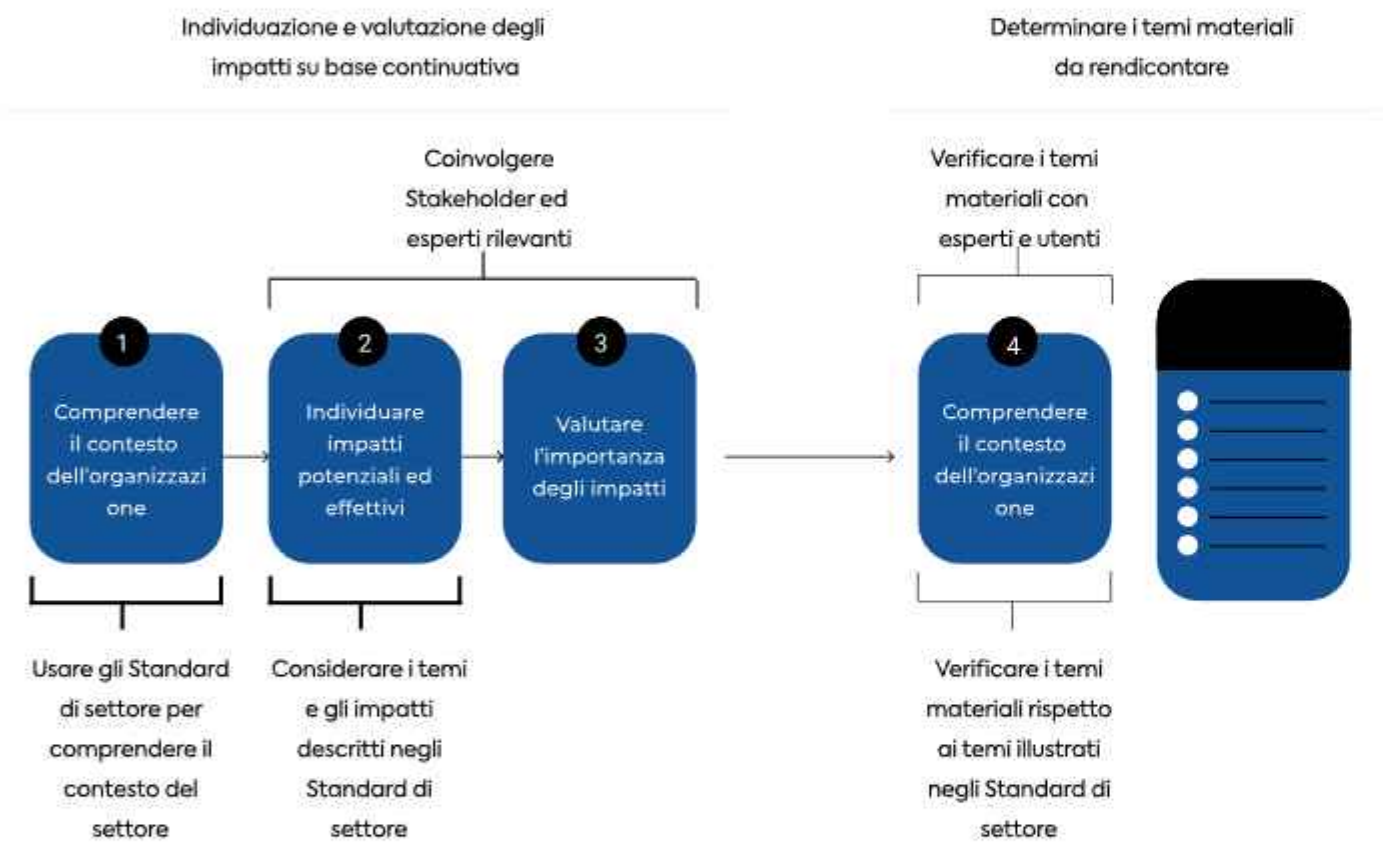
Individuazione e valutazione degli impatti su base continuativa

Determinare i temi materiali da rendicontare

Coinvolgere Stakeholder ed esperti rilevanti

Verificare i temi materiali con esperti e utenti

1

Comprendere il contesto dell'organizzazi one

2

Individuare impatti potenziali ed effettivi

3

Valutare l'importanza degli impatti

4

Comprendere il contesto dell'organizzazi one

Usare gli Standard di settore per comprendere il contesto del settore

Considerare i temi e gli impatti descritti negli Standard di settore

Verificare i temi materiali rispetto ai temi illustrati negli Standard di settore